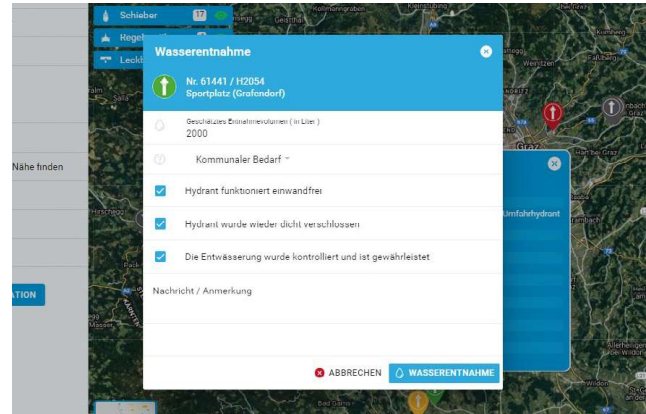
Schieber 17
Regel
Leck
Nähe finden
ATION

Wasserentnahme
Nr. 61441 / H2054
Sportplatz (Grafendorf)
Geschätztes Entnahmevolumen ( in Liter )
2000
Kommunaler Bedarf
Hydrant funktioniert einwandfrei
Hydrant wurde wieder dicht verschlossen
Die Entwässerung wurde kontrolliert und ist gewährleistet
Nachricht / Anmerkung
ABBRECHEN
WASSERENTNAHME

Umfahrhydrant
Graz
Gleisdorf
Kollmannsberg
Kleinsölling
Kumberg
Hirschegg
Bad Gams
Wildon
Allerheiligen bei Wildon
Sankt Georgen